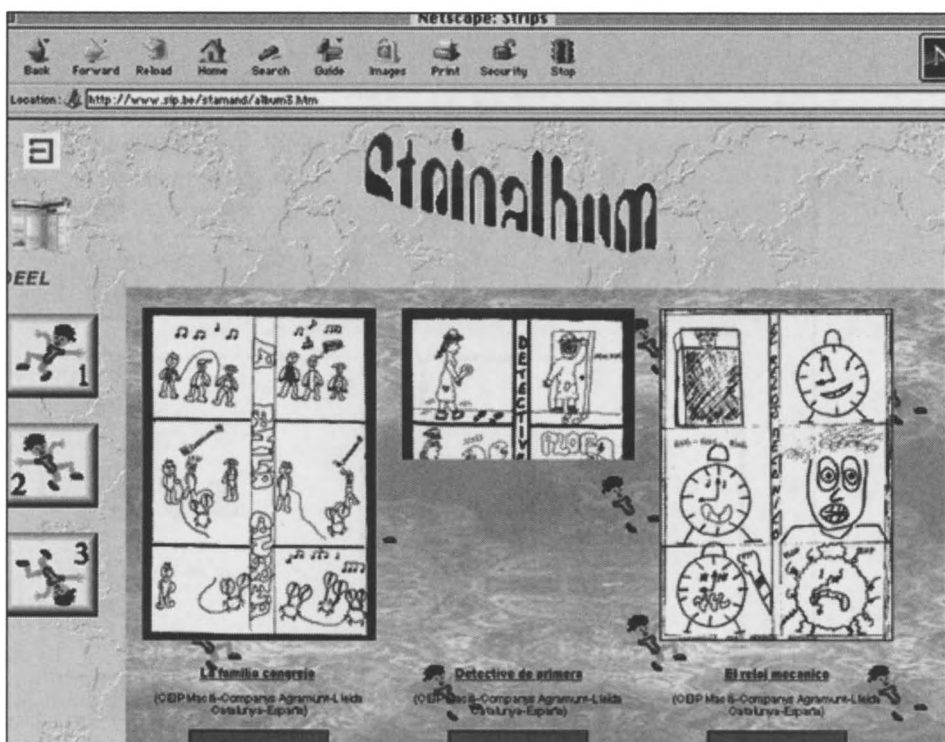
Netscape: Strips

Back Forward Reload Home Search Guide Images Print Security Stop

Location: http://www.sip.be/stamand/album3.htm

Stripalbum

DEEL

1

2

3

DETECTIVE

La familia canergio

(CEIP Macià-Companys Agramunt-Lleida Catalunya-España)

Detective de primera

(CEIP Macià-Companys Agramunt-Lleida Catalunya-España)

El reloj mecanico

(CEIP Macià-Companys Agramunt-Lleida Catalunya-España)